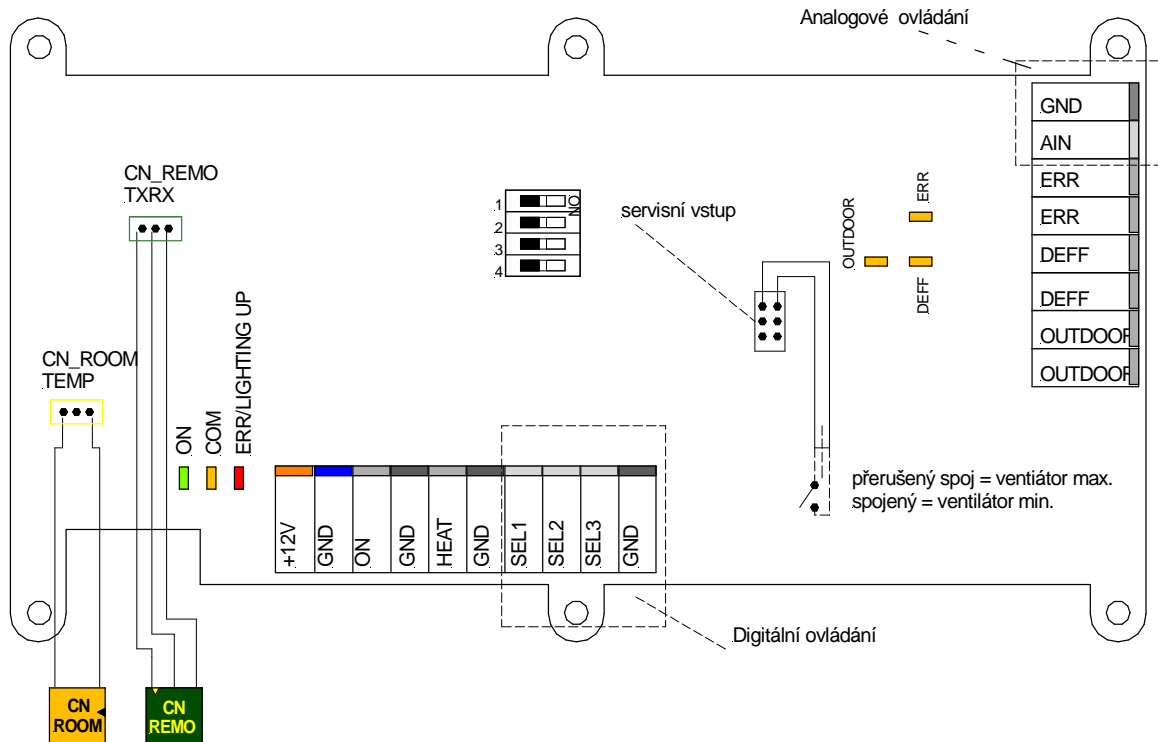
Analogové ovládání

GND
AIN
ERR
ERR
DEFF
DEFF
OUTDOOR
OUTDOOR

CN_REMO
TXRX

1
2
3
4
ON

servisní vstup

OUTDOOR
ERR
DEFF

CN_ROOM
TEMP

ON
COM
ERR/LIGHTING UP

| +12V | GND | ON | GND | HEAT | GND | SEL1 | SEL2 | SEL3 | GND |
|---|---|---|---|---|---|---|---|---|---|

přerušený spoj = ventiátor max.
spojený = ventilátor min.

Digitální ovládání

CN
ROOM

CN
REMO